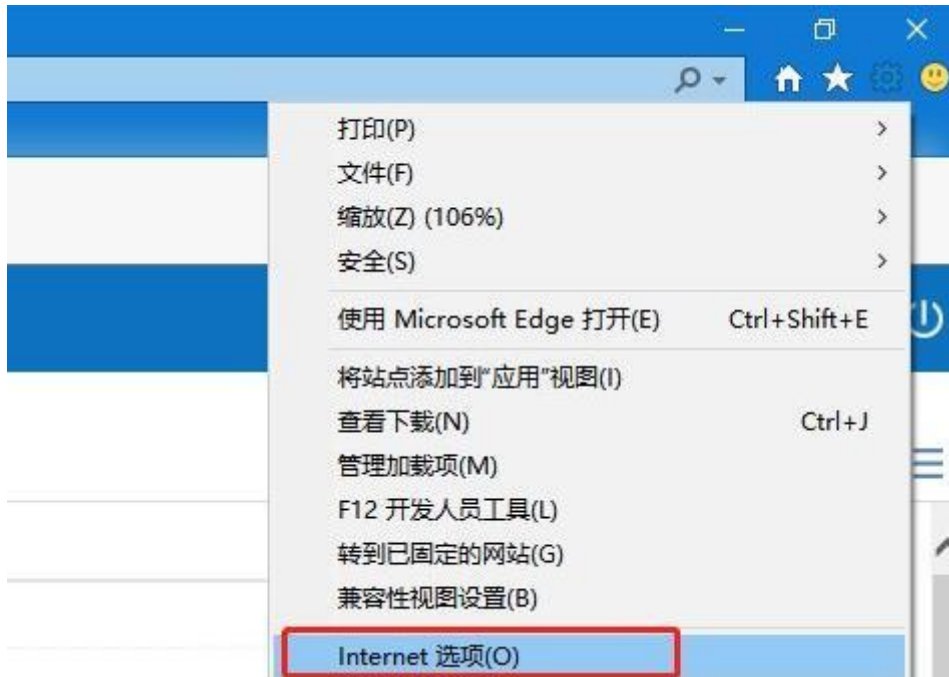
打印(P) >
文件(F) >
缩放(Z) (106%) >
安全(S) >

使用 Microsoft Edge 打开(E) Ctrl+Shift+E

将站点添加到"应用"视图(I)
查看下载(N) Ctrl+J
管理加载项(M)
F12 开发人员工具(L)
转到已固定的网站(G)
兼容性视图设置(B)
Internet 选项(O)